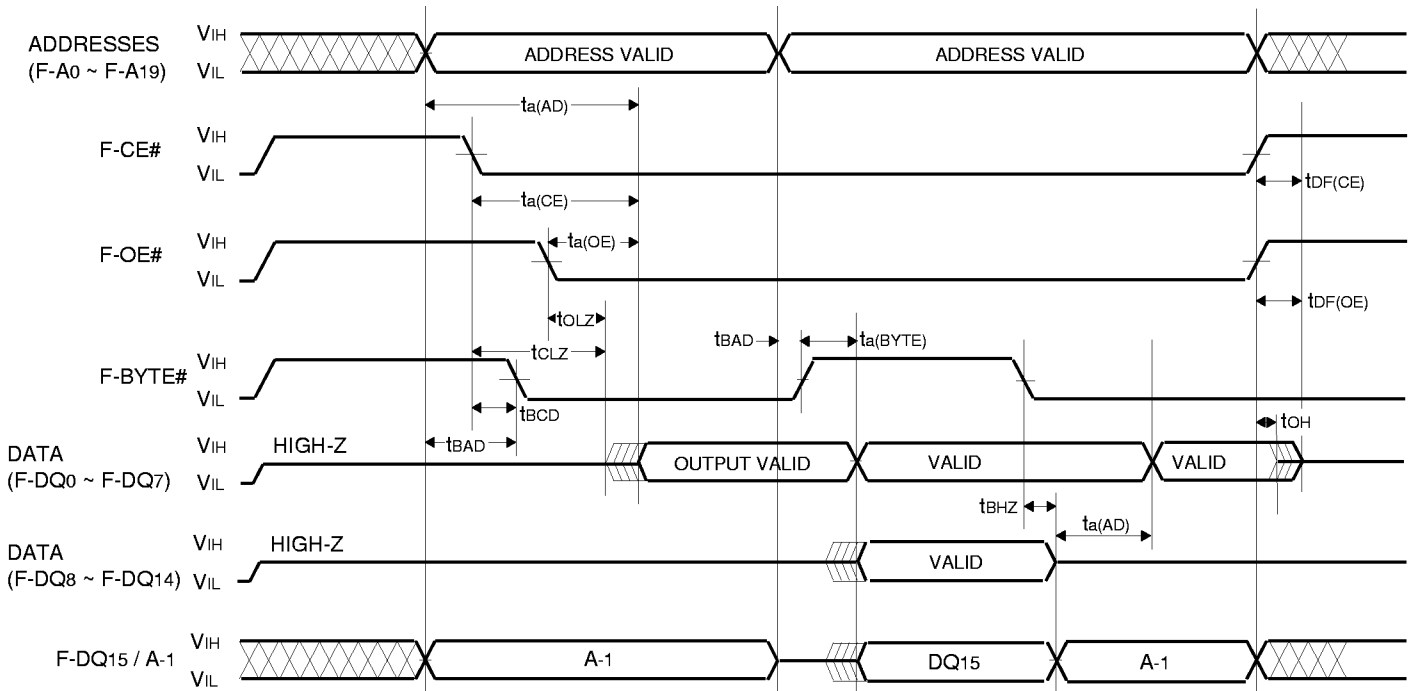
ADDRESSES (F-A0 ~ F-A19)
VIH
VIL
ADDRESS VALID
ADDRESS VALID
ta(AD)

F-CE#
VIH
VIL
ta(CE)
tDF(CE)

F-OE#
VIH
VIL
ta(OE)
tDF(OE)
tOLZ
tBAD
ta(BYTE)
tCLZ

F-BYTE#
VIH
VIL
tBCD
tOH

DATA (F-DQ0 ~ F-DQ7)
VIH
VIL
HIGH-Z
tBAD
OUTPUT VALID
VALID
VALID
tBHZ
ta(AD)

DATA (F-DQ8 ~ F-DQ14)
VIH
VIL
HIGH-Z
VALID

F-DQ15 / A-1
VIH
VIL
A-1
DQ15
A-1